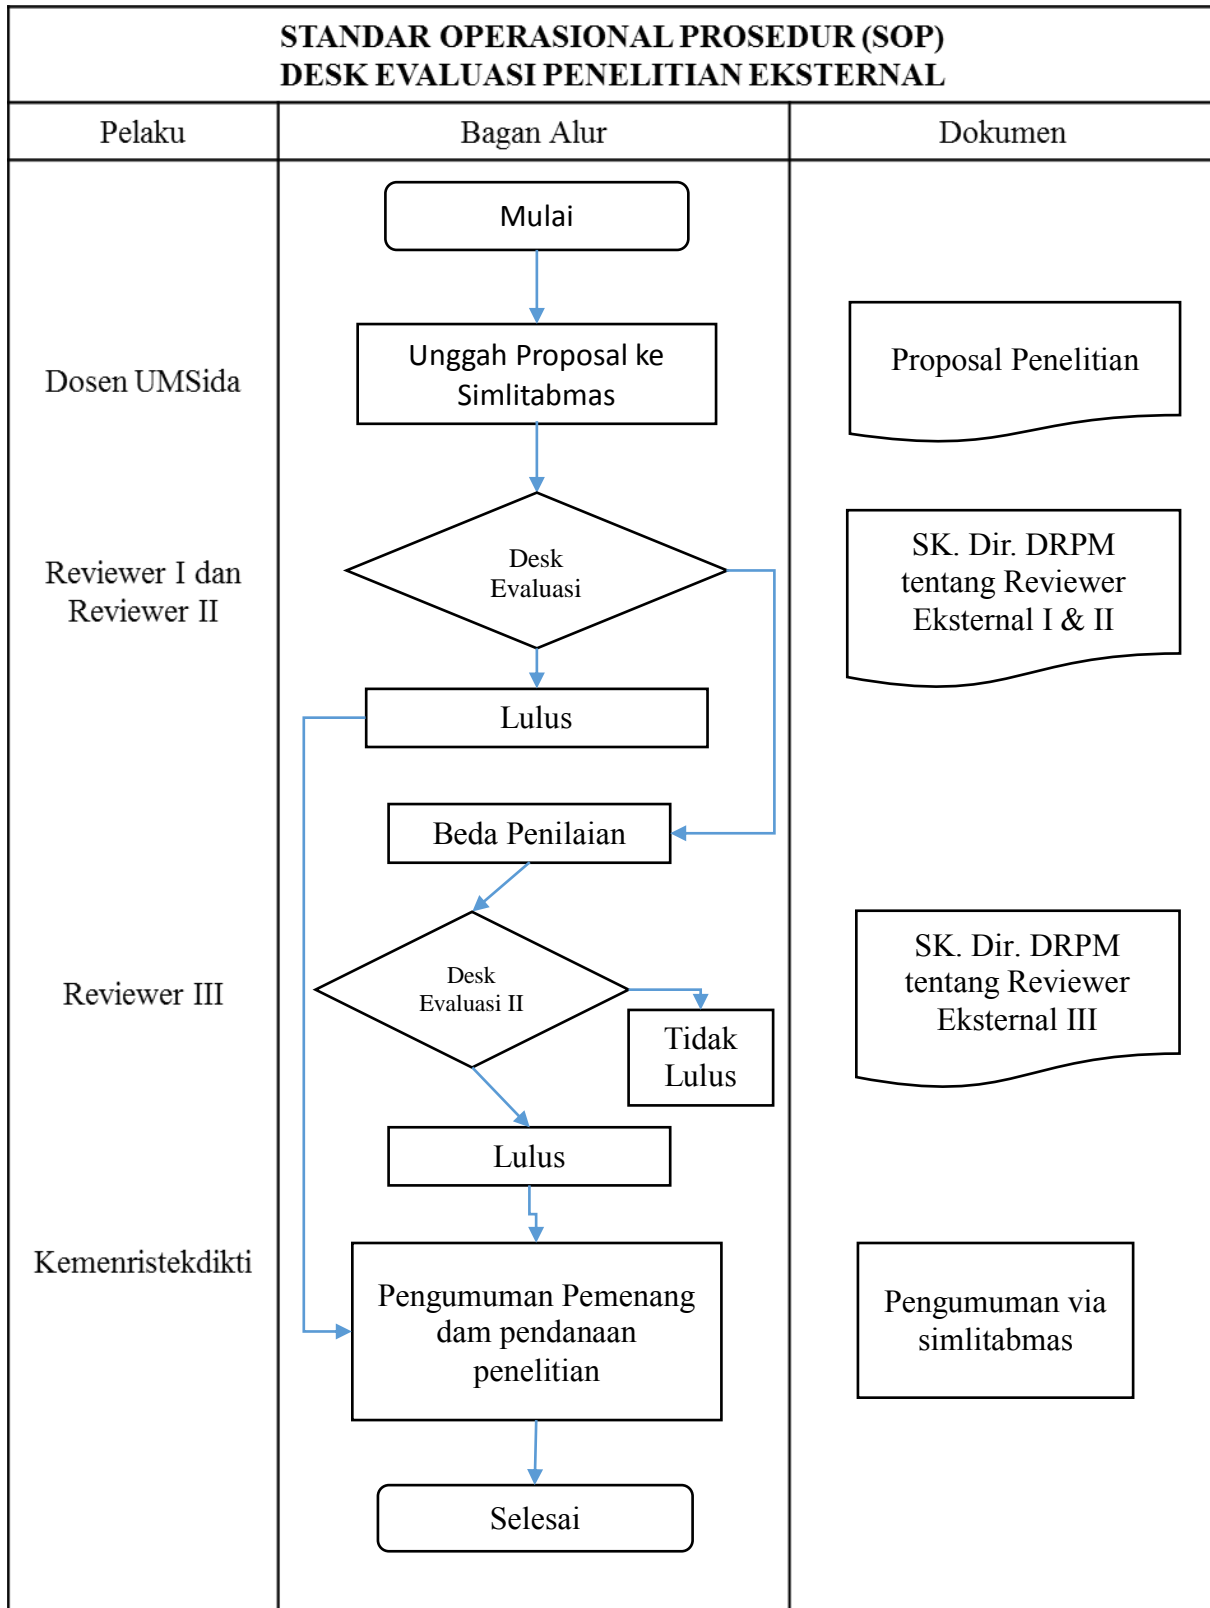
STANDAR OPERASIONAL PROSEDUR (SOP)
DESK EVALUASI PENELITIAN EKSTERNAL

Pelaku

Bagan Alur

Dokumen

Mulai

Dosen UMSida

Unggah Proposal ke Simlitabmas

Proposal Penelitian

Reviewer I dan Reviewer II

Desk Evaluasi

SK. Dir. DRPM tentang Reviewer Eksternal I & II

Lulus

Beda Penilaian

Reviewer III

Desk Evaluasi II

Tidak Lulus

SK. Dir. DRPM tentang Reviewer Eksternal III

Lulus

Kemenristekdikti

Pengumuman Pemenang dam pendanaan penelitian

Pengumuman via simlitabmas

Selesai